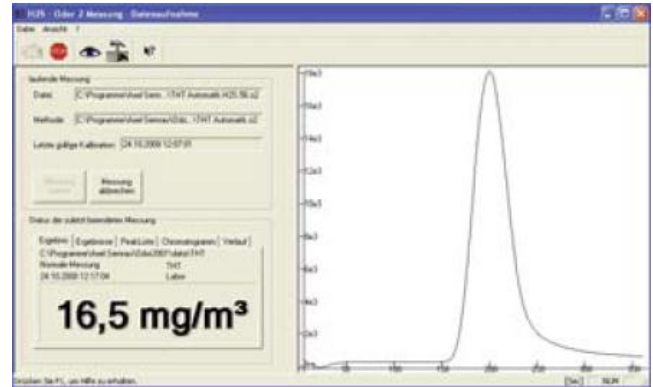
H2S - Odor 2 Messung - Datenaufnahme

Datei Ansicht ?

laufende Messung

Datei C:\Programme\Axel Semrau\Odor...\THT Automatik.H2S.56.o2

Methode C:\Programme\Axel Semrau\Odo...\THT Automatik.o2

Letzte gültige Kalibration 24.10.2008 12:07:01

Messung starten

Messung abbrechen

Status der zuletzt beendeten Messung

Ergebnis | Ergebnisse | Peakliste | Chromatogramm | Verlauf

C:\Programme\Axel Semrau\Odor2007\daten\THT

Normale Messung THT

24.10.2008 12:17:04 Labor

16,5 mg/m³

Drücken Sie F1, um Hilfe zu erhalten.

[Sec] NUM